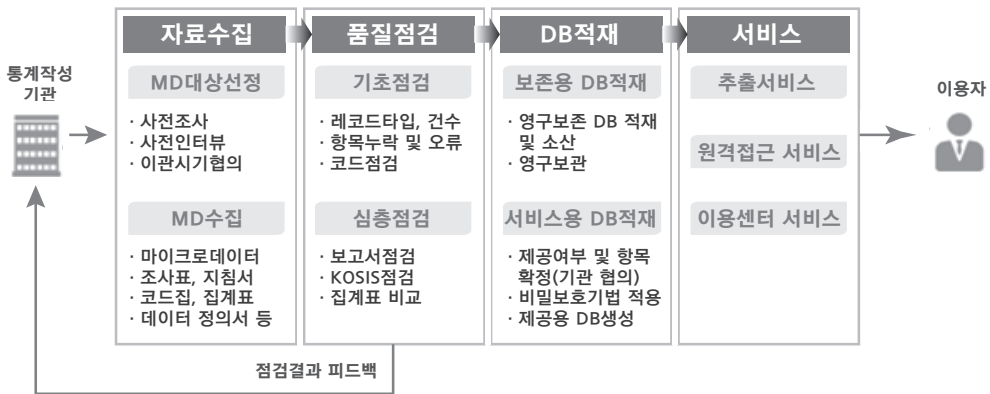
통계작성 기관

자료수집

MD대상선정

· 사전조사
· 사전인터뷰
· 이관시기협의

MD수집

· 마이크로데이터
· 조사표, 지침서
· 코드집, 집계표
· 데이터 정의서 등

품질점검

기초점검

· 레코드타입, 건수
· 항목누락 및 오류
· 코드점검

심층점검

· 보고서점검
· KOSIS점검
· 집계표 비교

DB적재

보존용 DB적재

· 영구보존 DB 적재 및 소산
· 영구보관

서비스용 DB적재

· 제공여부 및 항목 확정(기관 협의)
· 비밀보호기법 적용
· 제공용 DB생성

서비스

추출서비스

원격접근 서비스

이용센터 서비스

이용자

점검결과 피드백